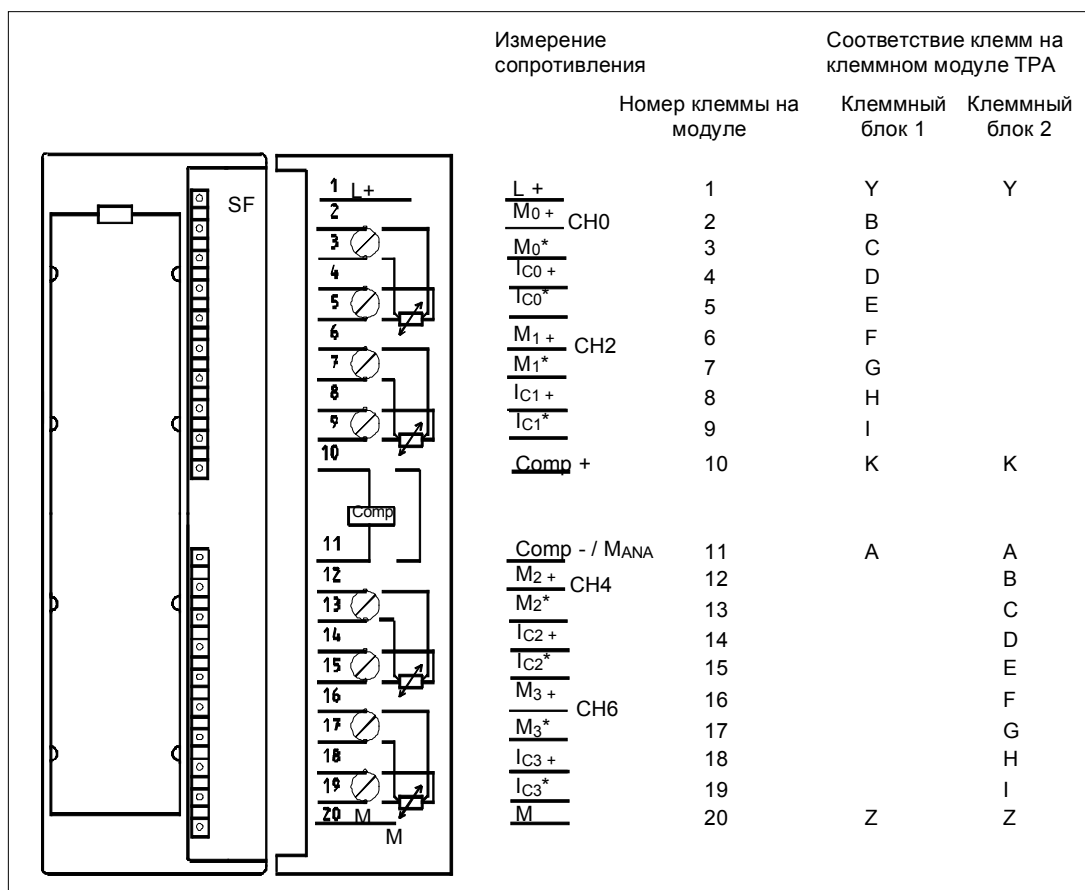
Измерение сопротивления

Соответствие клемм на клеммном модуле TPA

| Номер клеммы на модуле | Клеммный блок 1 | Клеммный блок 2 |
|---|---|---|
| 1 | Y | Y |
| 2 | B | |
| 3 | C | |
| 4 | D | |
| 5 | E | |
| 6 | F | |
| 7 | G | |
| 8 | H | |
| 9 | I | |
| 10 | K | K |
| 11 | A | A |
| 12 | | B |
| 13 | | C |
| 14 | | D |
| 15 | | E |
| 16 | | F |
| 17 | | G |
| 18 | | H |
| 19 | | I |
| 20 | Z | Z |

SF

1 L+
2
3
4
5
6
7
8
9
10
Comp
11
12
13
14
15
16
17
18
19
20 M
M

L +
$M_{0+}$ CH0
$M_0*$
$I_{C0+}$
$I_{C0}*$
$M_{1+}$ CH2
$M_1*$
$I_{C1+}$
$I_{C1}*$
Comp +
Comp - / $M_{ANA}$
$M_{2+}$ CH4
$M_2*$
$I_{C2+}$
$I_{C2}*$
$M_{3+}$ CH6
$M_3*$
$I_{C3+}$
$I_{C3}*$
M